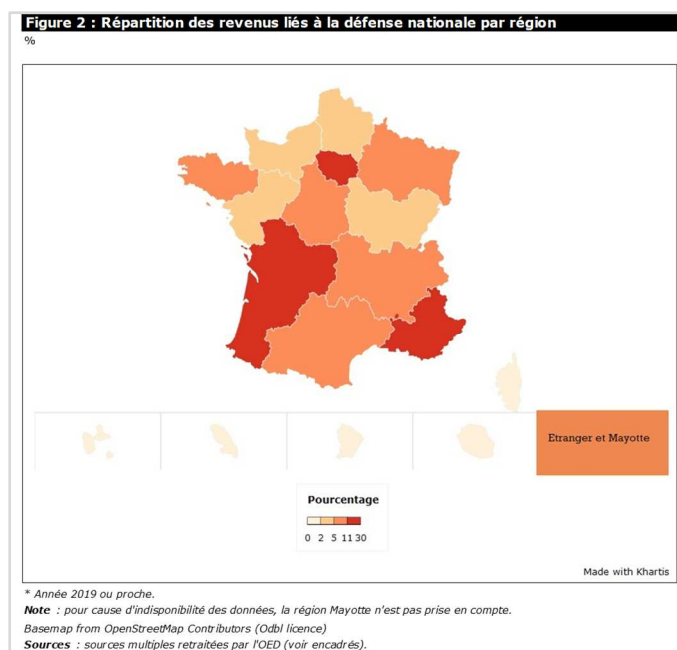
Figure 2 : Répartition des revenus liés à la défense nationale par région

%

Etranger et Mayotte

Pourcentage

0 2 5 11 30

Made with Khartis

* Année 2019 ou proche.

**Note** : pour cause d'indisponibilité des données, la région Mayotte n'est pas prise en compte.

Basemap from OpenStreetMap Contributors (Odbl licence)

**Sources** : sources multiples retraitées par l'OED (voir encadrés).